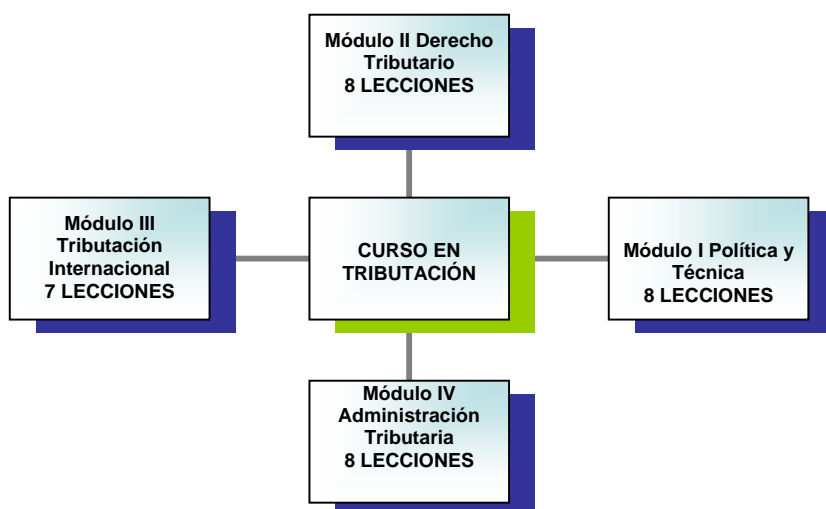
Módulo II Derecho Tributario
8 LECCIONES

Módulo III Tributación Internacional
7 LECCIONES

CURSO EN TRIBUTACIÓN

Módulo I Política y Técnica
8 LECCIONES

Módulo IV Administración Tributaria
8 LECCIONES